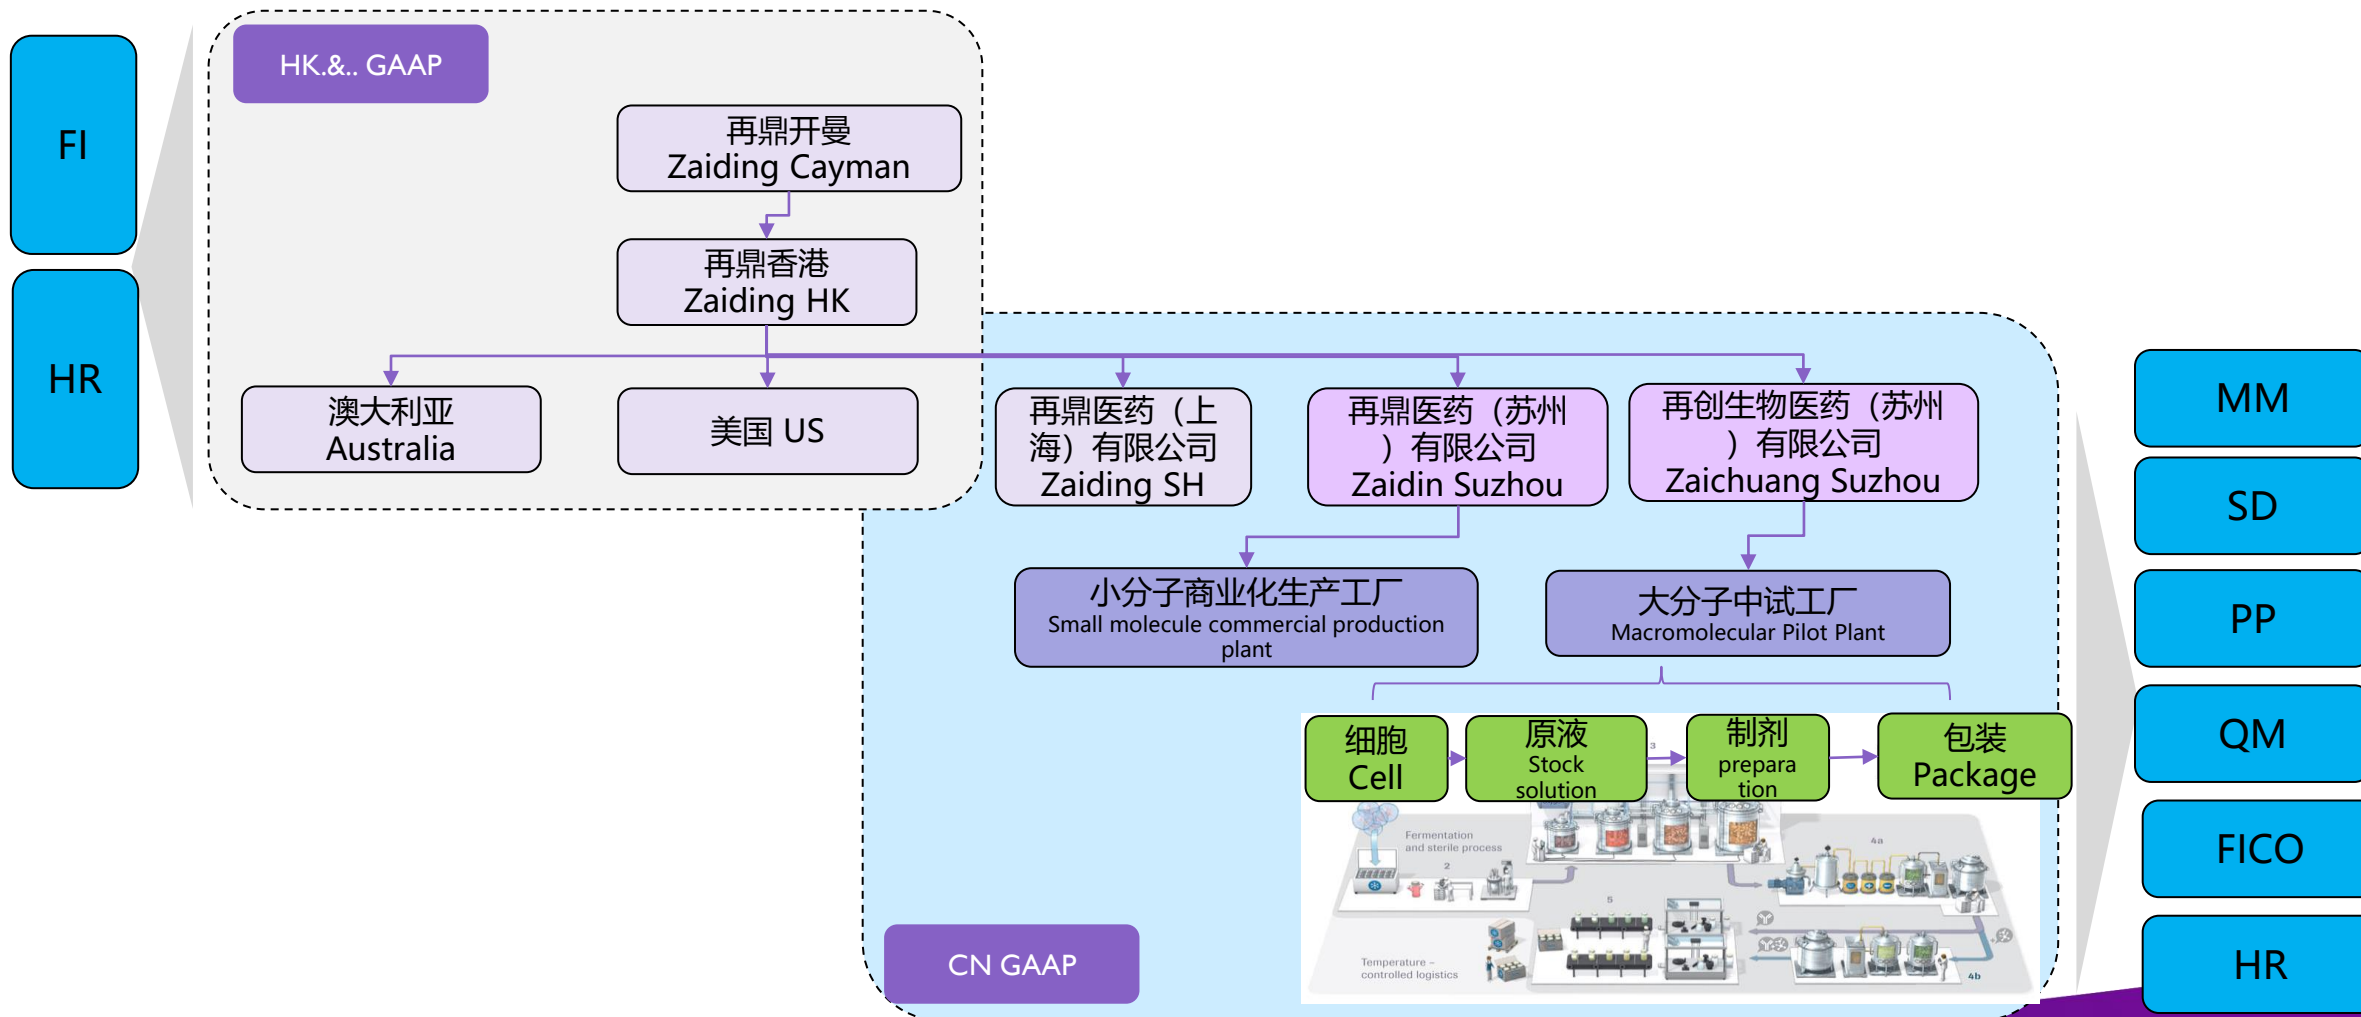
FI

HR

HK.&.. GAAP

再鼎开曼
Zaiding Cayman

再鼎香港
Zaiding HK

澳大利亚
Australia

美国 US

再鼎医药（上海）有限公司
Zaiding SH

再鼎医药（苏州）有限公司
Zaidin Suzhou

再创生物医药（苏州）有限公司
Zaichuang Suzhou

小分子商业化生产工厂
Small molecule commercial production plant

大分子中试工厂
Macromolecular Pilot Plant

细胞
Cell

原液
Stock solution

制剂
preparation

包装
Package

Fermentation and sterile process

Temperature - controlled logistics

CN GAAP

MM

SD

PP

QM

FICO

HR